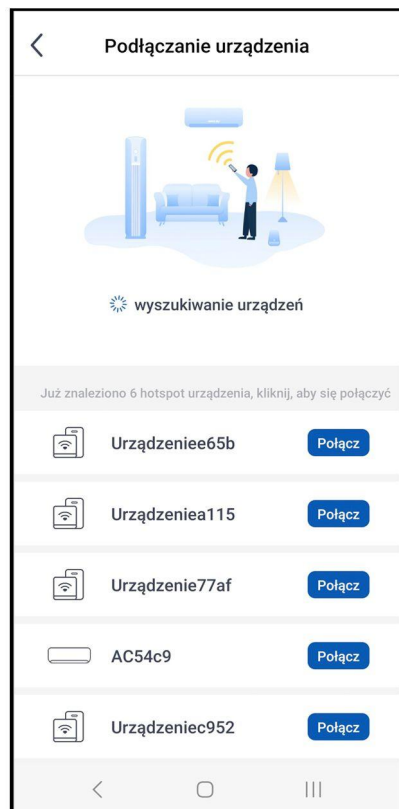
Podłączanie urządzenia

wyszukiwanie urządzeń

Już znaleziono 6 hotspot urządzenia, kliknij, aby się połączyć

Urządzeniee65b Połącz

Urządzeniea115 Połącz

Urządzenie77af Połącz

AC54c9 Połącz

Urządzeniec952 Połącz